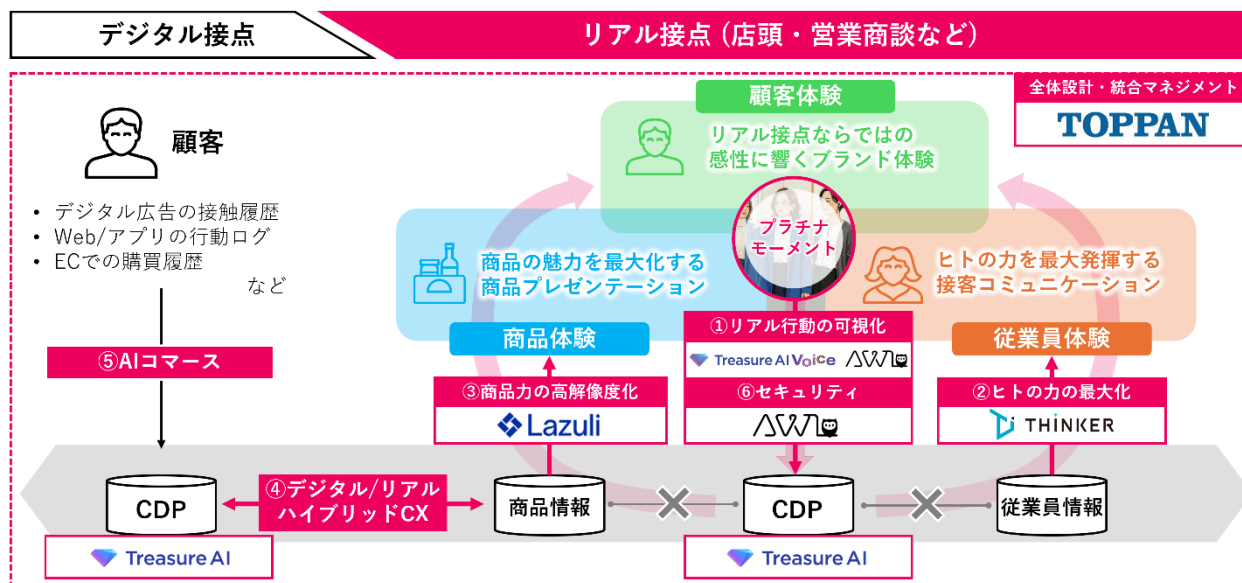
デジタル接点

リアル接点（店頭・営業商談など）

全体設計・統合マネジメント
TOPPAN

顧客

• デジタル広告の接触履歴
• Web/アプリの行動ログ
• ECでの購買履歴
など

⑤AIコマース

顧客体験

リアル接点ならではの感性に響くブランド体験

プラチナモーメント

商品の魅力を最大化する商品プレゼンテーション

ヒトの力を最大発揮する接客コミュニケーション

商品体験

①リアル行動の可視化
Treasure AI Voice ASWL

従業員体験

③商品力の高解像度化
Lazuli

⑥セキュリティ
ASWL

②ヒトの力の最大化
THINKER

CDP

④デジタル/リアルハイブリッドCX

商品情報

CDP

従業員情報

Treasure AI

Treasure AI